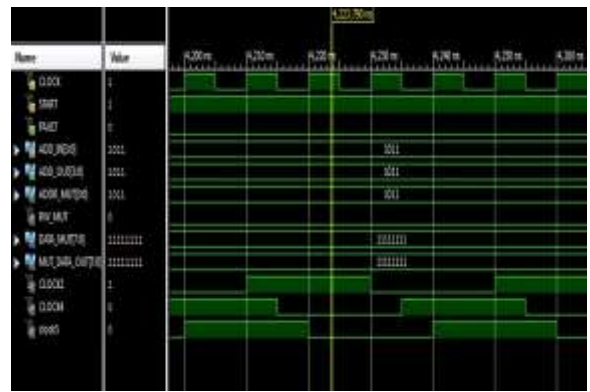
4,223.750 ns

| Name | Value |
|---|---|
| CLOCK | 1 |
| START | 1 |
| RESET | 0 |
| ADD_IN[3:0] | 1011 |
| ADD_OUT[3:0] | 1011 |
| ADDR_MUT[3:0] | 1011 |
| RW_MUT | 0 |
| DATA_MUT[7:0] | 11111111 |
| MUT_DATA_OUT[7:0] | 11111111 |
| CLOCK2 | 1 |
| CLOCK4 | 0 |
| mode5 | 0 |

4,200 ns
4,210 ns
4,220 ns
4,230 ns
4,240 ns
4,250 ns
4,260 ns

1011
1011
1011
11111111
11111111